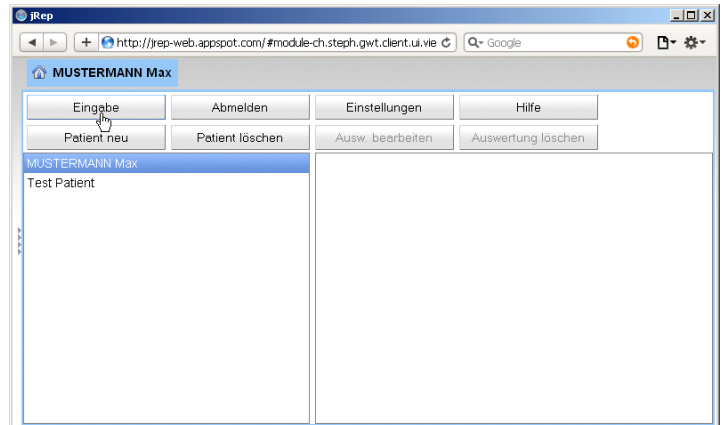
jRep

http://jrep-web.appspot.com/#module-ch.steph.gwt.client.ui.vie

Google

MUSTERMANN Max

Eingabe | Abmelden | Einstellungen | Hilfe

Patient neu | Patient löschen | Ausw. bearbeiten | Auswertung löschen

MUSTERMANN Max
Test Patient